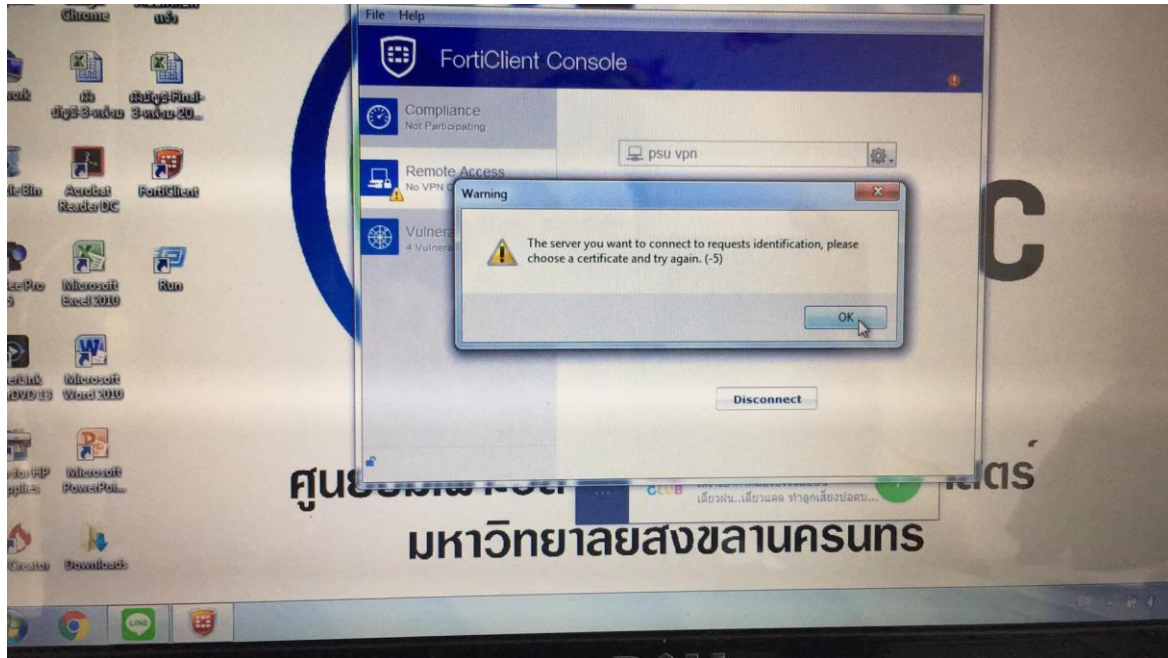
Chrome

File Help

FortiClient Console

Compliance
Not Participating

Remote Access
No VPN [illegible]

Vulnera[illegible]
4 Vulnera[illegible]

psu vpn

Warning

The server you want to connect to requests identification, please choose a certificate and try again. (-5)

OK

Disconnect

Acrobat Reader DC

FortiClient

Microsoft Excel 2010

Run

Microsoft Word 2010

Microsoft PowerPoi...

Downloads

C

ศูน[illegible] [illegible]ตร์
มหาวิทยาลัยสงขลานครินทร์

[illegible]
เสียงนุ่น..เสียงแดด ทำลูกเสียงปลอม...